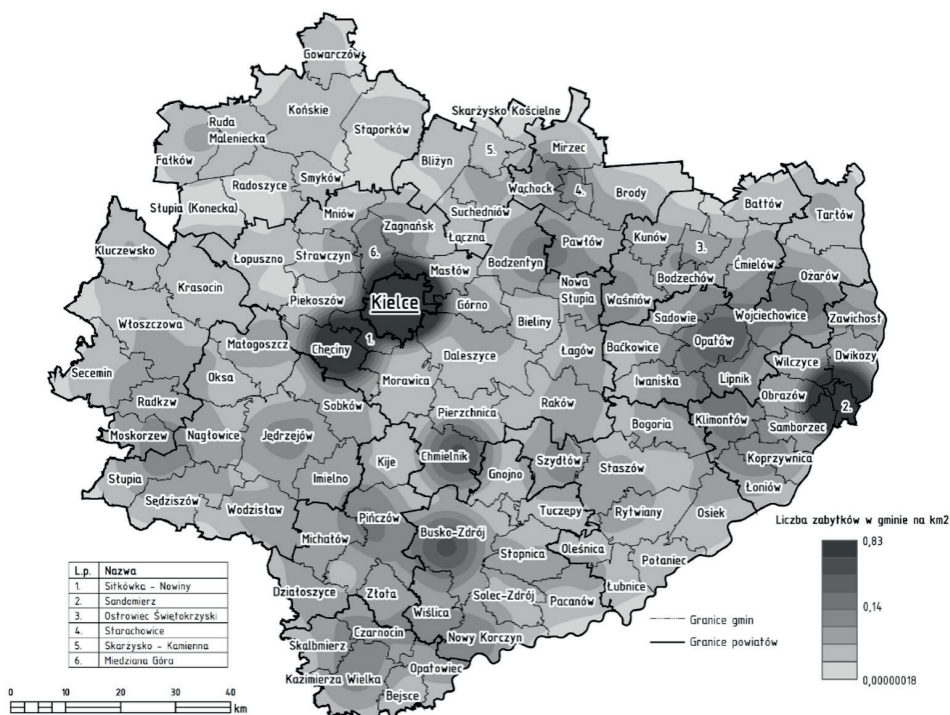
Gowarczów
Końskie
Skarżysko Kościelne
Ruda Maleniecka
Stąporków
Mirzec
Fałków
Bliżyn
5.
Smyków
Wąchock
4.
Radoszyce
Brody
Stupia (Konecka)
Mniów
Suchedniów
Bałtów
Tarłów
Zagnańsk
Łączna
3.
Kluczewsko
Łopuszno
Strawczyn
6.
Pawłów
Kunów
Ćmielów
Krasocin
Masłów
Bodzentyn
Nowa Słupia
Bodzechów
Ożarów
Piekoszów
Kielce
Górno
Waśniów
Sadowie
Wojciechowice
Zawichost
Włoszczowa
Bieliny
Małogoszcz
1.
Chęciny
Daleszyce
Łagów
Baćkowice
Opatów
Wilczyce
Dwikozy
Secemin
Oksa
Morawica
Iwaniska
Lipnik
Obrazów
Radków
Sobków
Raków
2.
Pierzchnica
Klimontów
Samborzec
Moskorzew
Nagłowice
Jędrzejów
Bogoria
Kije
Chmielnik
Szydłów
Staszów
Koprzywnica
Słupia
Gnojno
Imielno
Łoniów
Sędziszów
Wodzisław
Tuczępy
Rytwiany
Osiek
Pińczów
Busko-Zdrój
Michałów
Stopnica
Oleśnica
Połaniec
Działoszyce
Złota
Solec-Zdrój
Pacanów
Łubnice
Wiślica
Czarnocin
Nowy Korczyn
Skalbmierz
Opatowiec
Kazimierza Wielka
Bejsce

| L.p. | Nazwa |
|---|---|
| 1. | Sitkówka - Nowiny |
| 2. | Sandomierz |
| 3. | Ostrowiec Świętokrzyski |
| 4. | Starachowice |
| 5. | Skarżysko - Kamienna |
| 6. | Miedziana Góra |

0 10 20 30 40 km

Granice gmin
Granice powiatów

Liczba zabytków w gminie na km2
0,83
0,14
0,00000018